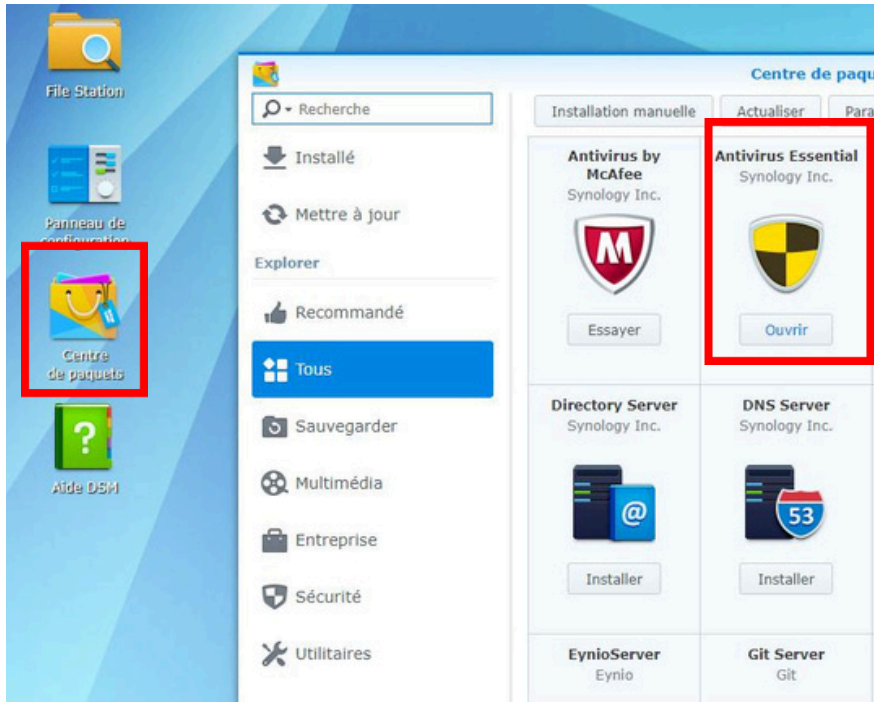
File Station

Panneau de configuration

Centre de paquets

Aide DSM

Centre de paqu

Recherche

Installé

Mettre à jour

Explorer

Recommandé

Tous

Sauvegarder

Multimédia

Entreprise

Sécurité

Utilitaires

Installation manuelle

Actualiser

Para

Antivirus by McAfee
Synology Inc.
M
Essayer

Antivirus Essential
Synology Inc.
Ouvrir

Directory Server
Synology Inc.
@
Installer

DNS Server
Synology Inc.
53
Installer

EynioServer
Eynio

Git Server
Git